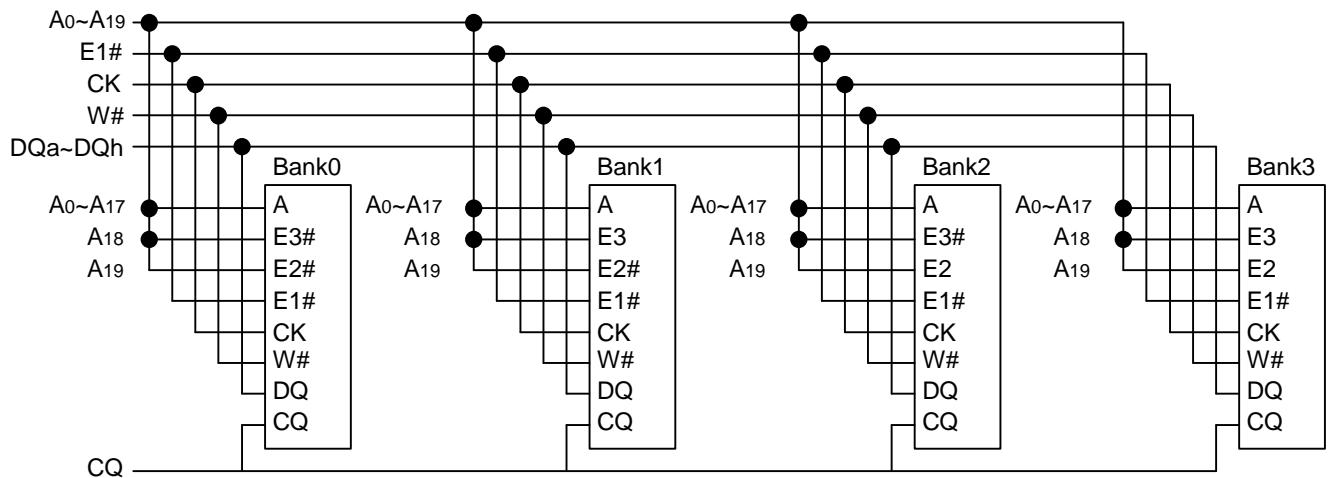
A0~A19
E1#
CK
W#
DQa~DQh

Bank0
A0~A17
A18
A19
A
E3#
E2#
E1#
CK
W#
DQ
CQ

Bank1
A0~A17
A18
A19
A
E3
E2#
E1#
CK
W#
DQ
CQ

Bank2
A0~A17
A18
A19
A
E3#
E2
E1#
CK
W#
DQ
CQ

Bank3
A0~A17
A18
A19
A
E3
E2
E1#
CK
W#
DQ
CQ

CQ